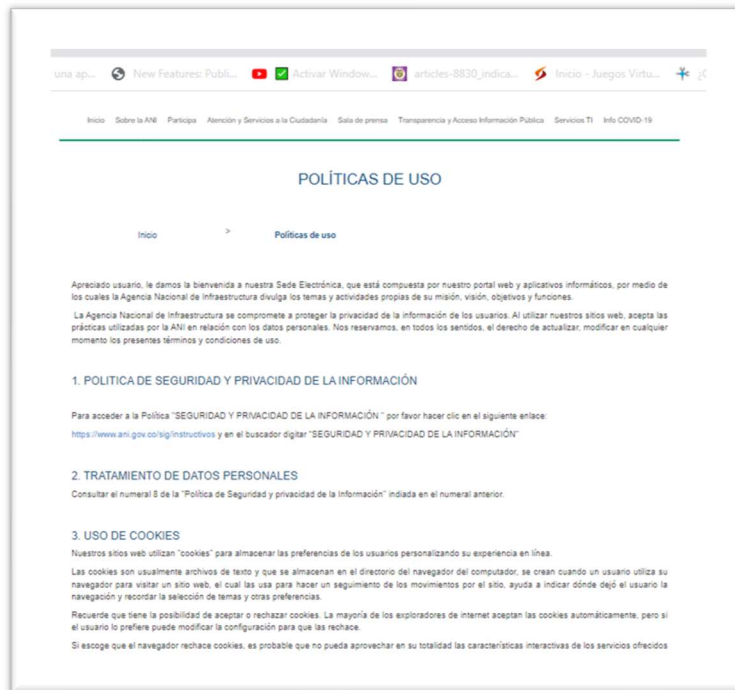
una ap... New Features: Publi... Activar Window... articles-8830_indica... Inicio - Juegos Virtu... ¿C

Inicio Sobre la ANI Participa Atención y Servicios a la Ciudadanía Sala de prensa Transparencia y Acceso Información Pública Servicios TI Info COVID-19

POLÍTICAS DE USO

Inicio > Políticas de uso

Apreciado usuario, le damos la bienvenida a nuestra Sede Electrónica, que está compuesta por nuestro portal web y aplicativos informáticos, por medio de los cuales la Agencia Nacional de Infraestructura divulga los temas y actividades propias de su misión, visión, objetivos y funciones.

La Agencia Nacional de Infraestructura se compromete a proteger la privacidad de la información de los usuarios. Al utilizar nuestros sitios web, acepta las prácticas utilizadas por la ANI en relación con los datos personales. Nos reservamos, en todos los sentidos, el derecho de actualizar, modificar en cualquier momento los presentes términos y condiciones de uso.

1. POLITICA DE SEGURIDAD Y PRIVACIDAD DE LA INFORMACIÓN

Para acceder a la Política "SEGURIDAD Y PRIVACIDAD DE LA INFORMACIÓN " por favor hacer clic en el siguiente enlace:

https://www.ani.gov.co/sig/instructivos y en el buscador digitar "SEGURIDAD Y PRIVACIDAD DE LA INFORMACIÓN"

2. TRATAMIENTO DE DATOS PERSONALES

Consultar el numeral 8 de la "Política de Seguridad y privacidad de la Información" indiada en el numeral anterior.

3. USO DE COOKIES

Nuestros sitios web utilizan "cookies" para almacenar las preferencias de los usuarios personalizando su experiencia en línea.

Las cookies son usualmente archivos de texto y que se almacenan en el directorio del navegador del computador, se crean cuando un usuario utiliza su navegador para visitar un sitio web, el cual las usa para hacer un seguimiento de los movimientos por el sitio, ayuda a indicar dónde dejó el usuario la navegación y recordar la selección de temas y otras preferencias.

Recuerde que tiene la posibilidad de aceptar o rechazar cookies. La mayoría de los exploradores de internet aceptan las cookies automáticamente, pero si el usuario lo prefiere puede modificar la configuración para que las rechace.

Si escoge que el navegador rechace cookies, es probable que no pueda aprovechar en su totalidad las características interactivas de los servicios ofrecidos